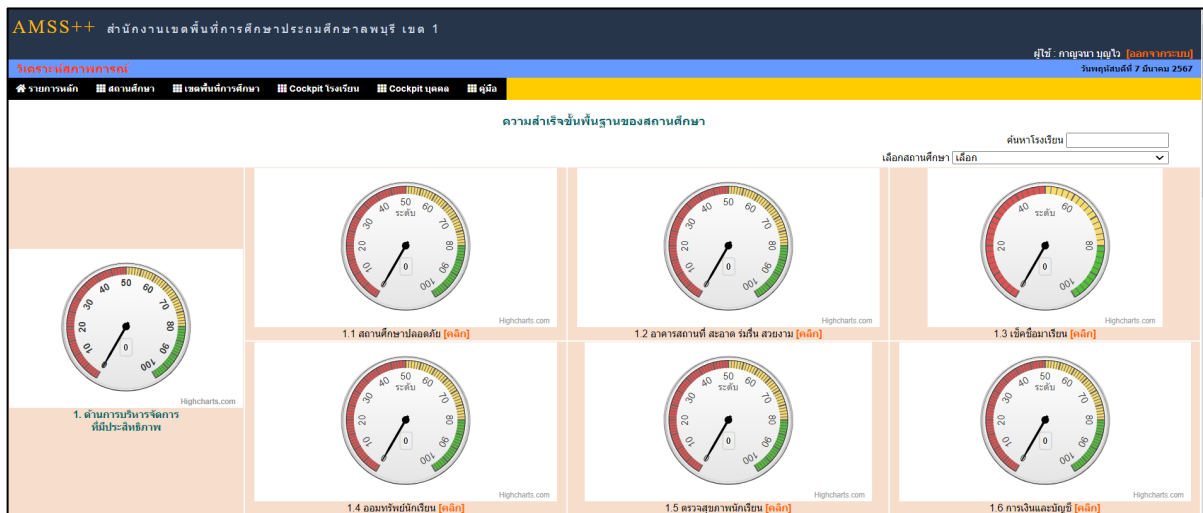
AMSS++ สำนักงานเขตพื้นที่การศึกษาประถมศึกษาลพบุรี เขต 1

ผู้ใช้ : กาญจนา บุญไว [ออกจากระบบ]

วิเคราะห์สภาพการณ์

วันพฤหัสบดีที่ 7 มีนาคม 2567

รายการหลัก | สถานศึกษา | เขตพื้นที่การศึกษา | Cockpit โรงเรียน | Cockpit บุคคล | คู่มือ

ความสำเร็จขั้นพื้นฐานของสถานศึกษา

ค้นหาโรงเรียน

เลือกสถานศึกษา เลือก

10 20 30 40 50 60 70 80 90 100
0
Highcharts.com
1. ด้านการบริหารจัดการที่มีประสิทธิภาพ

10 20 30 40 50 ระดับ 60 70 80 90 100
0
Highcharts.com
1.1 สถานศึกษาปลอดภัย [คลิก]

10 20 30 40 50 ระดับ 60 70 80 90 100
0
Highcharts.com
1.2 อาคารสถานที่ สะอาด ร่มรื่น สวยงาม [คลิก]

20 40 ระดับ 60 80 100
0
Highcharts.com
1.3 เช็คชื่อมาเรียน [คลิก]

10 20 30 40 50 ระดับ 60 70 80 90 100
0
Highcharts.com
1.4 ออมทรัพย์นักเรียน [คลิก]

10 20 30 40 50 ระดับ 60 70 80 90 100
0
Highcharts.com
1.5 ตรวจสุขภาพนักเรียน [คลิก]

10 20 30 40 50 ระดับ 60 70 80 90 100
0
Highcharts.com
1.6 การเงินและบัญชี [คลิก]